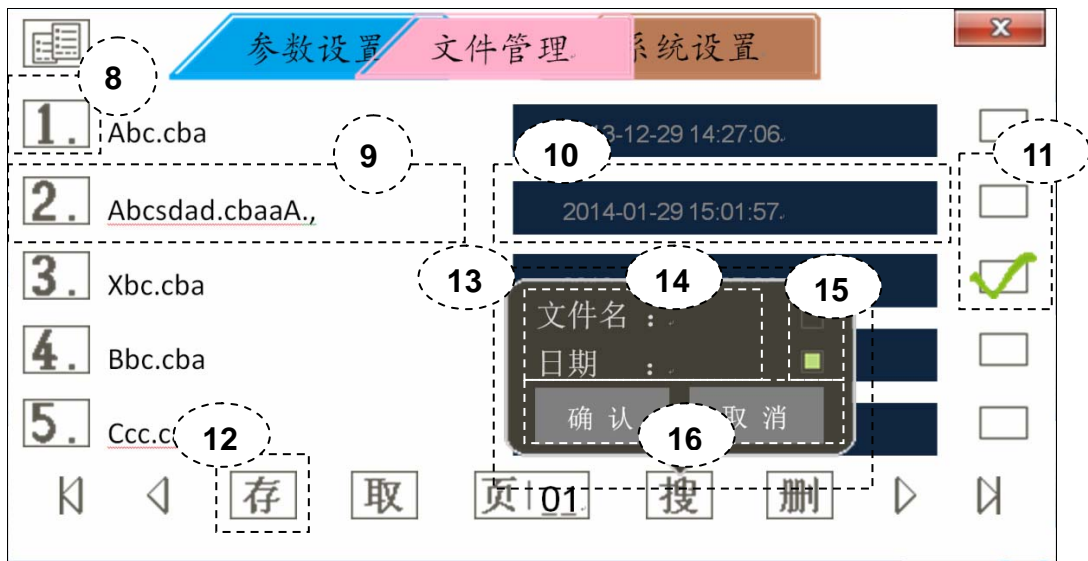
参数设置 文件管理 系统设置

X

8

1. Abc.cba

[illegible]3-12-29 14:27:06

9

10

11

2. Abcsdad.cbaaA.,

2014-01-29 15:01:57

13

14

15

3. Xbc.cba

文件名 :

日期 :

4. Bbc.cba

确 认 取 消

5. Ccc.c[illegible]

12

16

存 取 页 01 搜 删